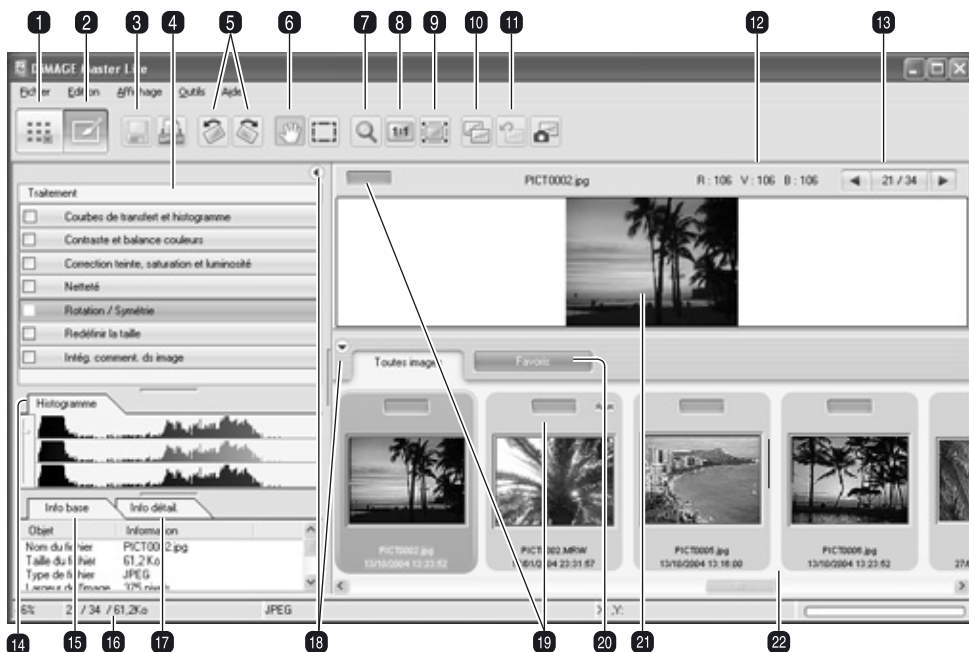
1 2 3 4 5 6 7 8 9 10 11 12 13

DiMAGE Master Lite

Fichier Edition Affichage Outils Aide

Traitement

Courbes de transfert et histogramme

Contraste et balance couleurs

Correction teinte, saturation et luminosité

Netteté

Rotation / Symétrie

Redéfinir la taille

Intég. comment. ds image

Histogramme

Info base | Info détail.

| Objet | Information |
|---|---|
| Nom du fichier | PICT0002.jpg |
| Taille du fichier | 61,2Ko |
| Type de fichier | JPEG |
| Largeur de l'image | 375 pixels |

6% 2 / 34 / 61,2Ko JPEG X ,Y:

PICT0002.jpg R : 106 V : 106 B : 106 21 / 34

Toutes images Favoris

PICT0002.jpg 13/10/2004 13:23:52

PICT0002.MRW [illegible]/2004 23:31:57

PICT0005.jpg 13/10/2004 13:18:00

PICT0006.jpg 13/10/2004 13:23:52

14 15 16 17 18 19 20 21 22